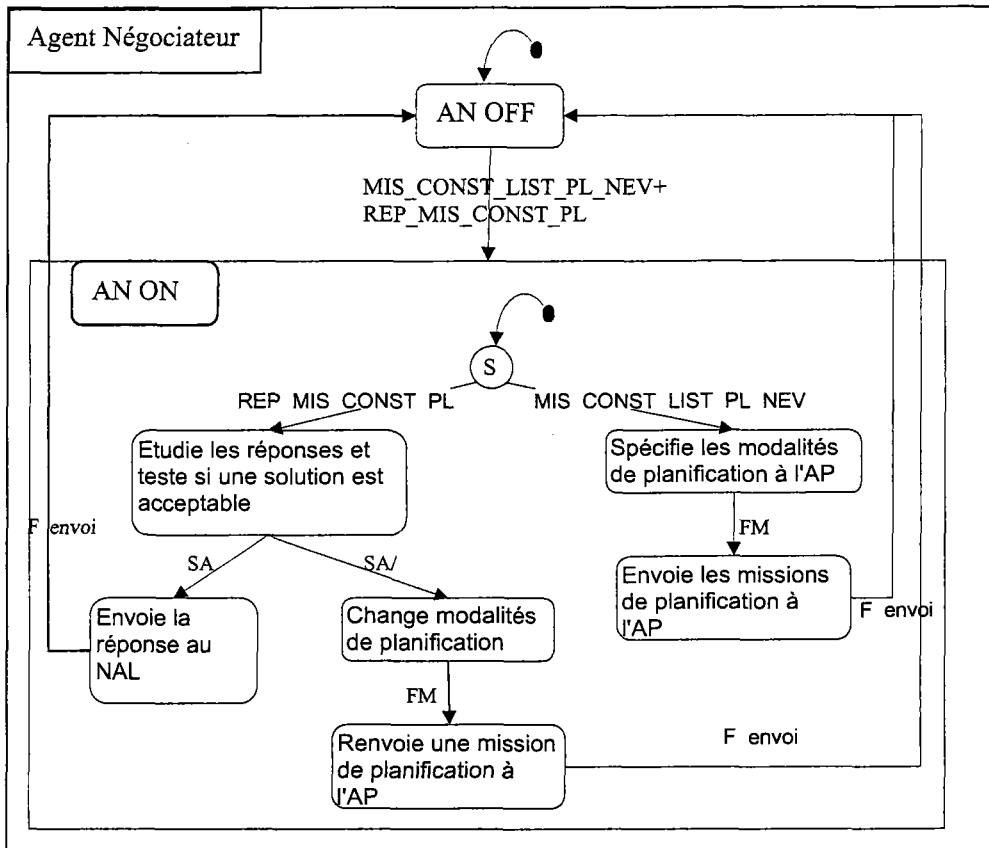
Agent Négociateur

AN OFF

MIS_CONST_LIST_PL_NEV+
REP_MIS_CONST_PL

AN ON

S

REP MIS CONST PL

MIS CONST LIST PL NEV

Etudie les réponses et teste si une solution est acceptable

Spécifie les modalités de planification à l'AP

F envoi

FM

SA

SA/

Envoie les missions de planification à l'AP

Envoie la réponse au NAL

Change modalités de planification

F envoi

FM

F envoi

Renvoie une mission de planification à l'AP